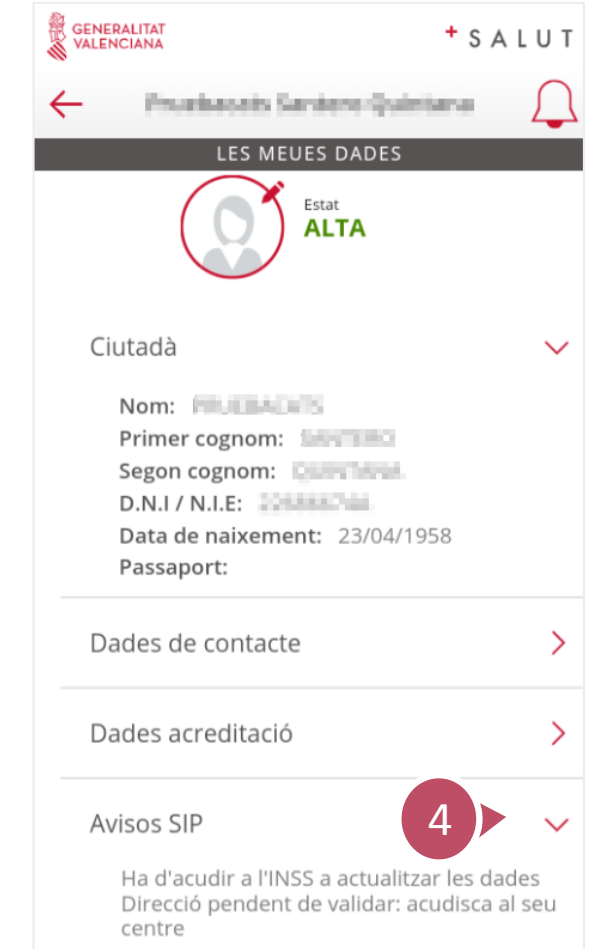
GENERALITAT VALENCIANA

+ SALUT

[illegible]

LES MEUES DADES

Estat
ALTA

Ciutadà

Nom: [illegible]
Primer cognom: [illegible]
Segon cognom: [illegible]
D.N.I / N.I.E: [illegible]
Data de naixement: 23/04/1958
Passaport:

Dades de contacte

Dades acreditació

Avisos SIP

4

Ha d'acudir a l'INSS a actualitzar les dades
Direcció pendent de validar: acudisca al seu centre